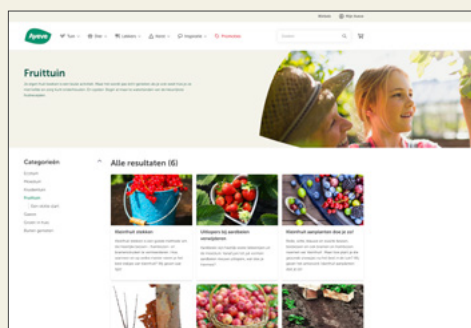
Nieuws Mijn Account

Tuin Dier Lekkers Advies Inspiratie Promoties

Zoeken

Fruittuin

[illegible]

Categorieën

Ecotuin
Moestuin
Kruidentuin
Fruittuin
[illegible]
Gazon
Groen in huis
Buiten genieten

Alle resultaten (6)

Kleinfruit snoeien

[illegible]

Uitlopers bij aardbeien verwijderen

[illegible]

Kleinfruit aanplanten doe je zo!

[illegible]